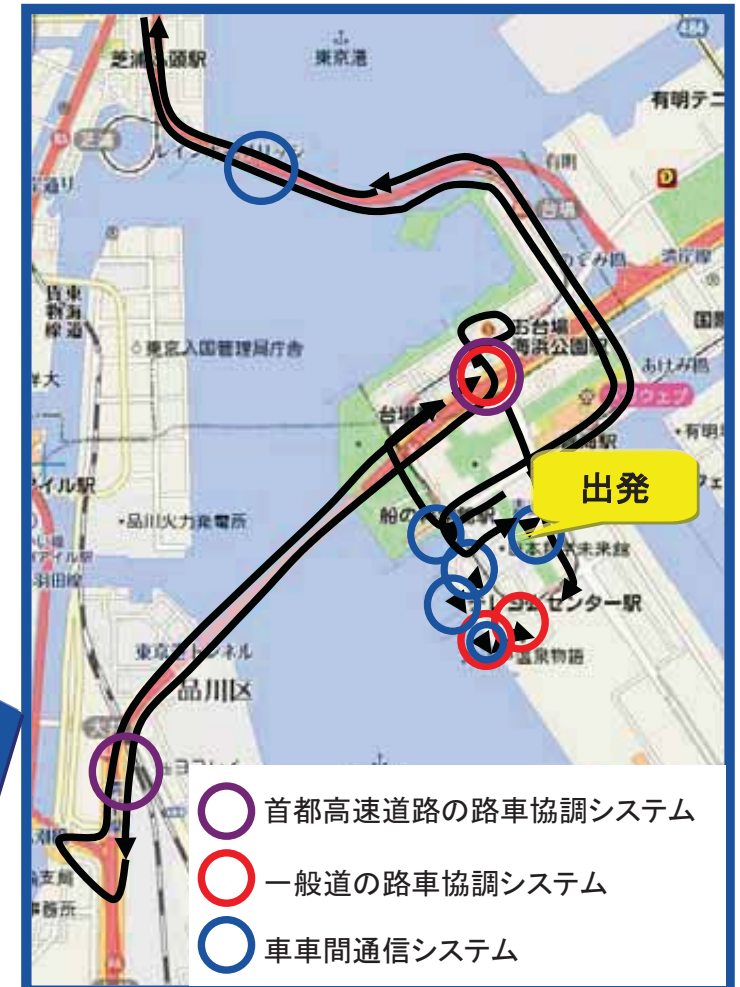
芝浦ふ頭駅
東京港
有明テニ
有明
お台場海浜公園駅
台場
東京入国管理局庁舎
品川火力発電所
船の
日本科学未来館
センター駅
温泉物語
東京港トンネル
品川区
出発
首都高速道路の路車協調システム
一般道の路車協調システム
車車間通信システム